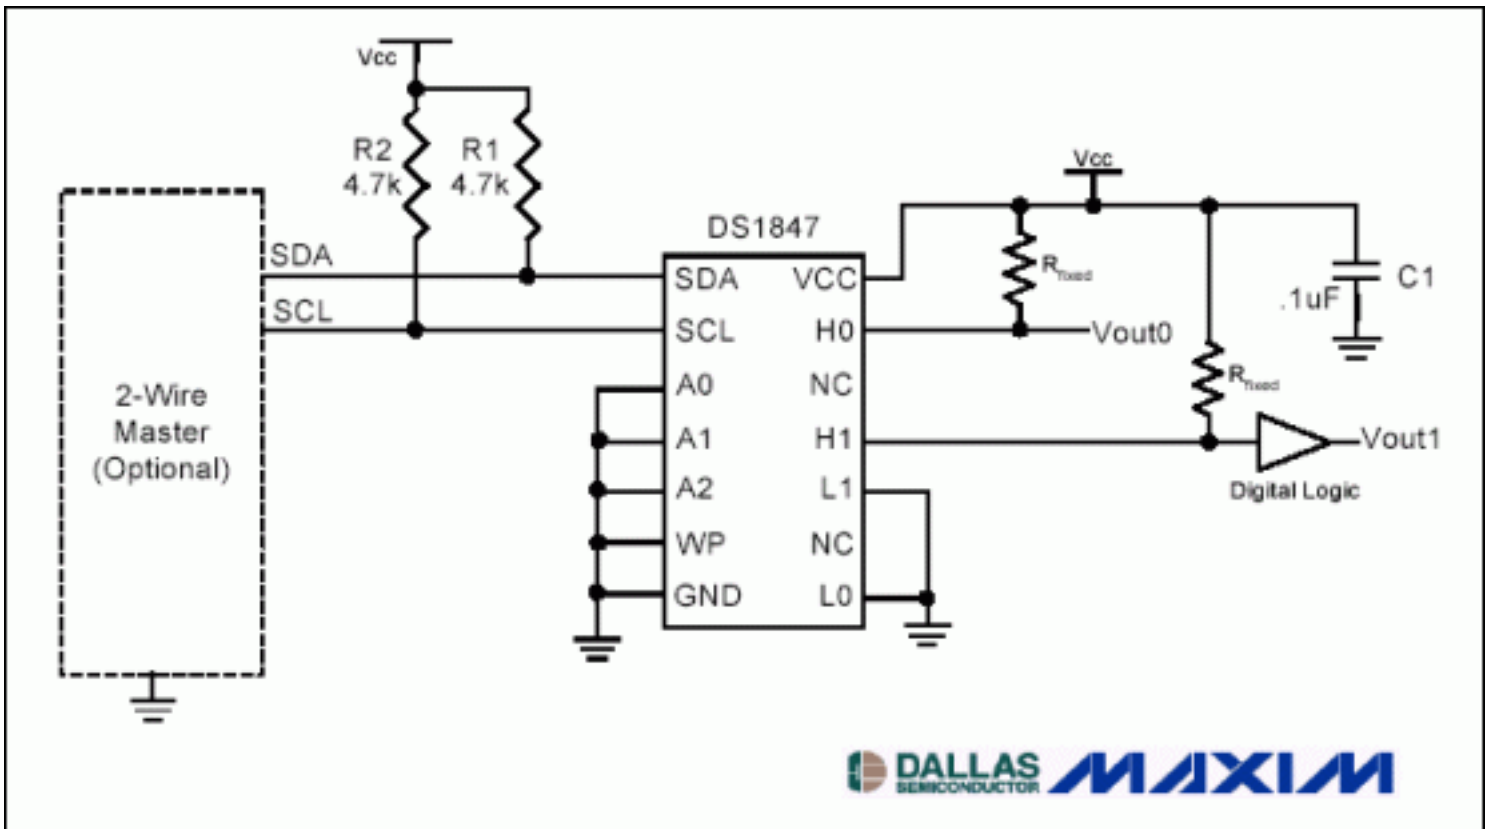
Vcc

R2
4.7k

R1
4.7k

SDA

SCL

2-Wire
Master
(Optional)

DS1847

SDA
SCL
A0
A1
A2
WP
GND

VCC
H0
NC
H1
L1
NC
L0

Vcc

$R_{fixed}$

Vout0

C1
.1uF

$R_{fixed}$

Vout1

Digital Logic

DALLAS
SEMICONDUCTOR
MAXIM